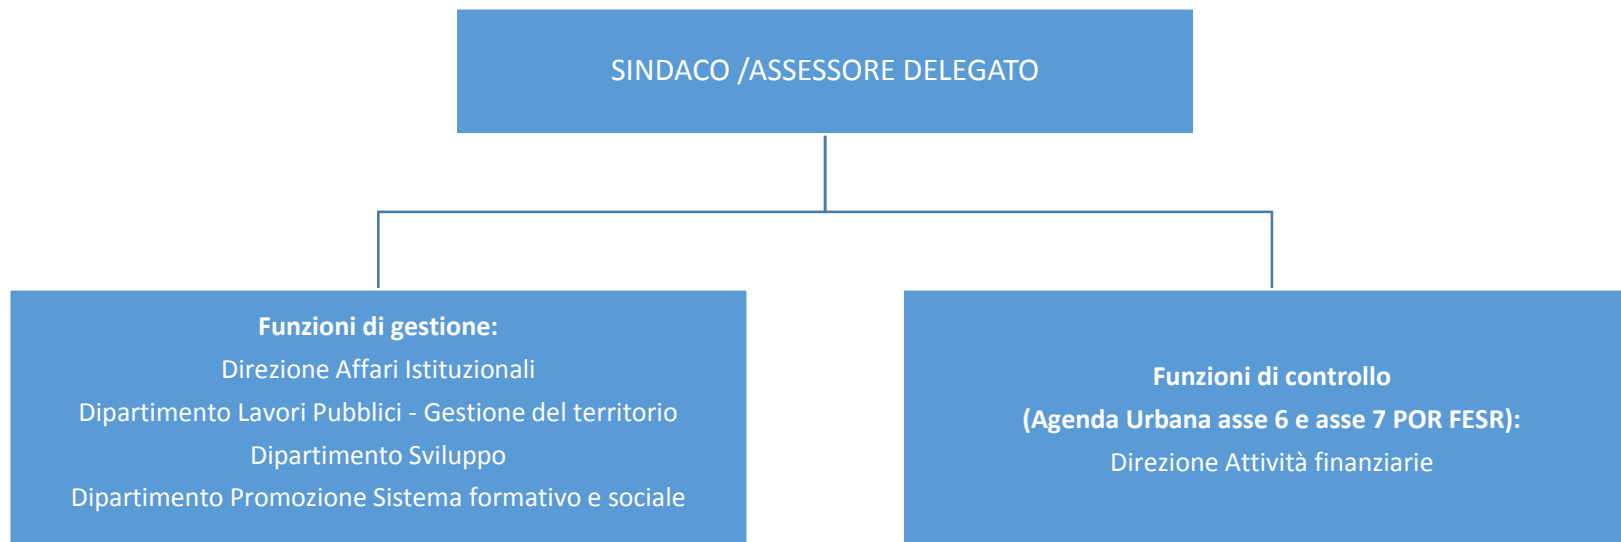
SINDACO /ASSESSORE DELEGATO

**Funzioni di gestione:**
Direzione Affari Istituzionali
Dipartimento Lavori Pubblici - Gestione del territorio
Dipartimento Sviluppo
Dipartimento Promozione Sistema formativo e sociale

**Funzioni di controllo**
**(Agenda Urbana asse 6 e asse 7 POR FESR):**
Direzione Attività finanziarie